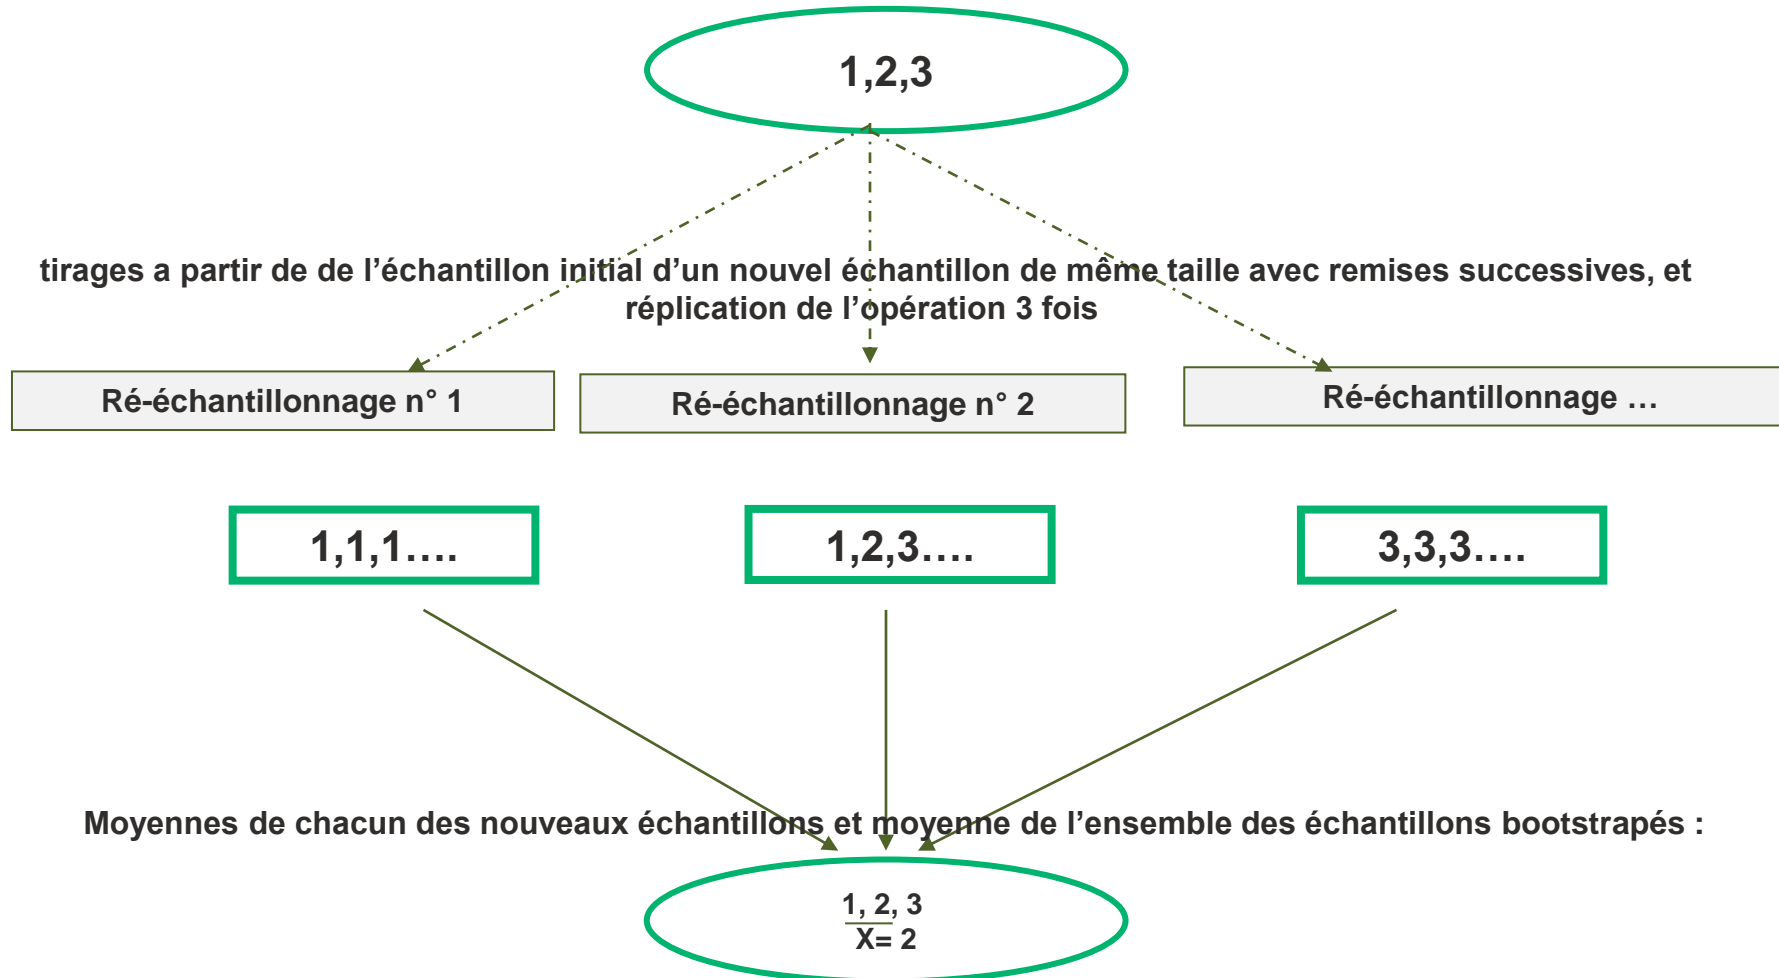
1,2,3

tirages a partir de de l’échantillon initial d’un nouvel échantillon de même taille avec remises successives, et réplication de l’opération 3 fois

Ré-échantillonnage n° 1

Ré-échantillonnage n° 2

Ré-échantillonnage …

1,1,1….

1,2,3….

3,3,3….

Moyennes de chacun des nouveaux échantillons et moyenne de l’ensemble des échantillons bootstrapés :

1, 2, 3
X= 2